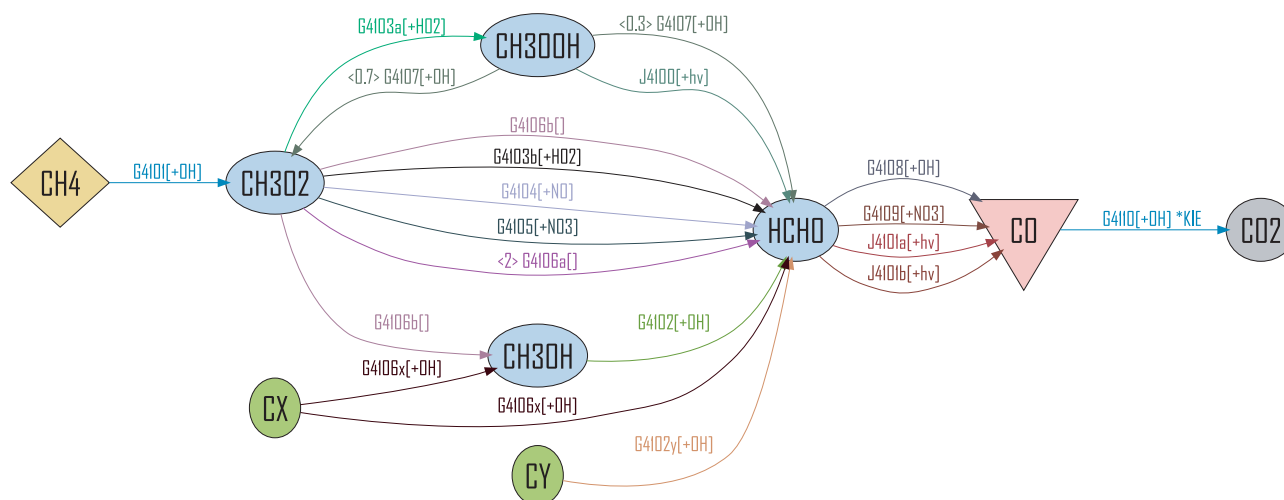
G4103a[+HO2]
CH3OOH
<0.3> G4107[+OH]
<0.7> G4107[+OH]
J4100[+hv]
G4106b[]
CH4
G4101[+OH]
CH3O2
G4103b[+HO2]
G4108[+OH]
G4104[+NO]
G4109[+NO3]
G4105[+NO3]
HCHO
J4101a[+hv]
CO
G4110[+OH] *KIE
CO2
<2> G4106a[]
J4101b[+hv]
G4106b[]
G4102[+OH]
CH3OH
G4106x[+OH]
CX
G4106x[+OH]
G4102y[+OH]
CY